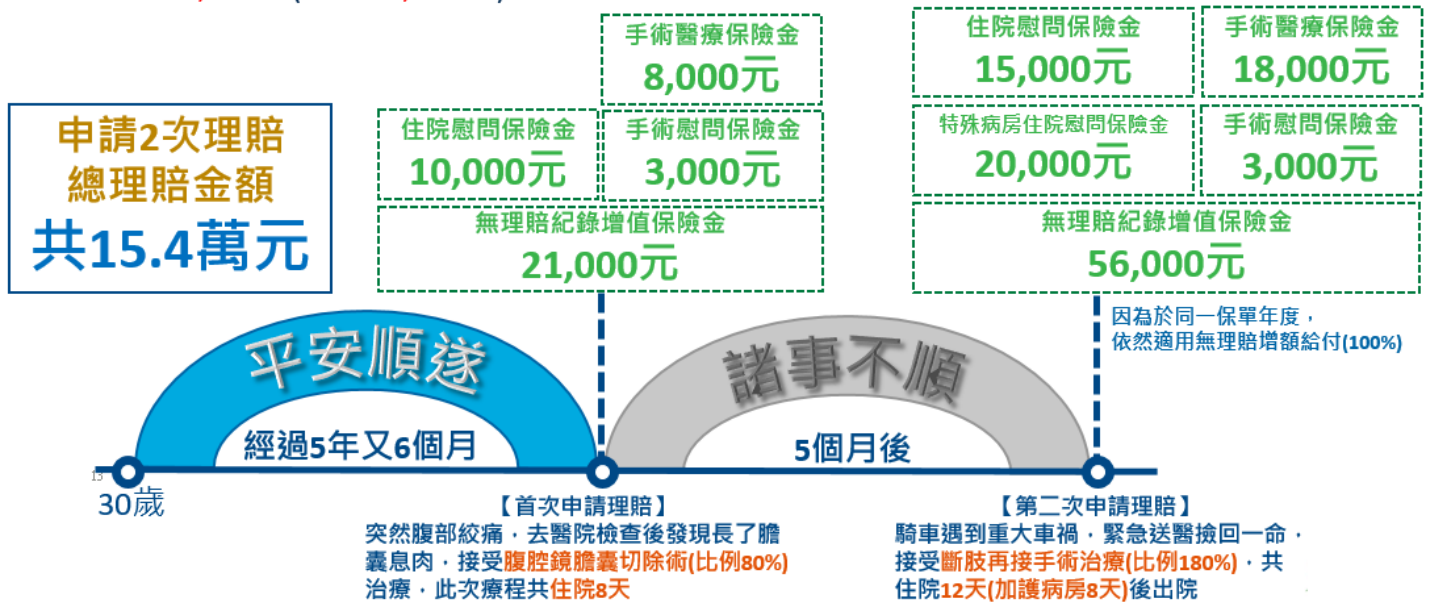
申請2次理賠
總理賠金額
共15.4萬元

手術醫療保險金
8,000元

住院慰問保險金
10,000元

手術慰問保險金
3,000元

無理賠紀錄增值保險金
21,000元

住院慰問保險金
15,000元

手術醫療保險金
18,000元

特殊病房住院慰問保險金
20,000元

手術慰問保險金
3,000元

無理賠紀錄增值保險金
56,000元

因為於同一保單年度，
依然適用無理賠增額給付(100%)

平安順遂

經過5年又6個月

諸事不順

5個月後

15

30歲

【首次申請理賠】
突然腹部絞痛，去醫院檢查後發現長了膽囊息肉，接受腹腔鏡膽囊切除術(比例80%)治療，此次療程共住院8天

【第二次申請理賠】
騎車遇到重大車禍，緊急送醫撿回一命，接受斷肢再接手術治療(比例180%)，共住院12天(加護病房8天)後出院